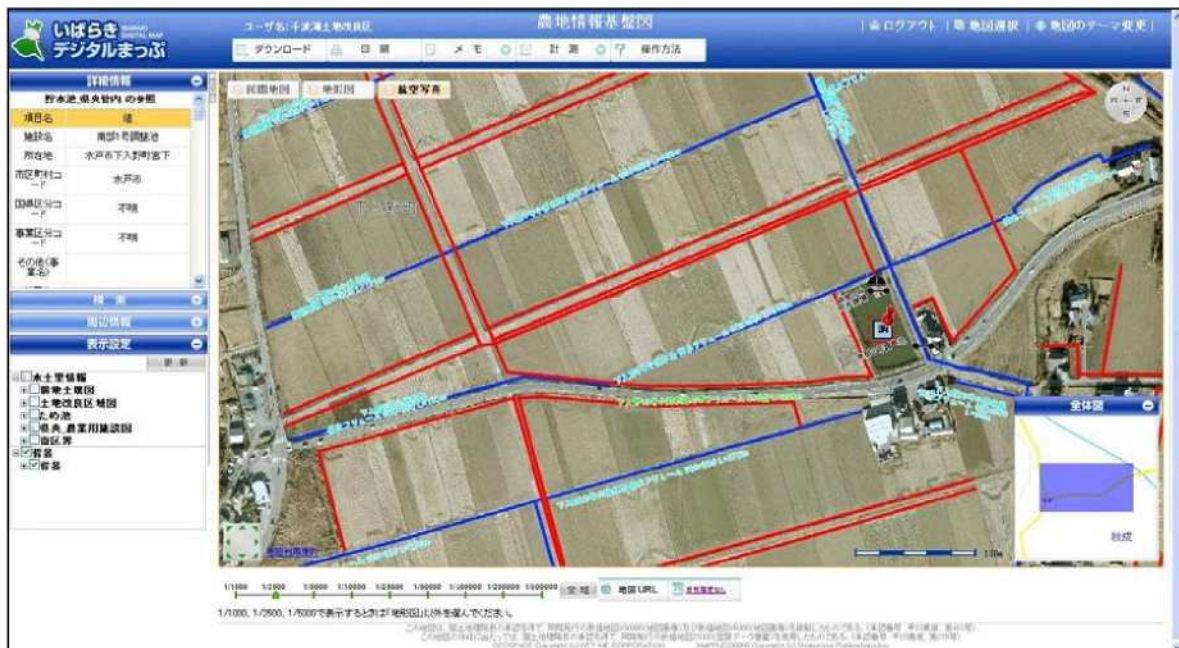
いばらき
デジタルまっぷ

ユーザ名:千波湖土地改良区

農地情報基盤図

ログアウト | 地図選択 | 地図のテーマ変更

ダウンロード | 印刷 | メモ | 計測 | 操作方法

詳細情報

野水池_県央管内 の全図

| 項目名 | 値 |
|---|---|
| 施設名 | 南部1号調整池 |
| 所在地 | 水戸市下入野町宮下 |
| 市区町村コード | 水戸市 |
| 国県区分コード | 不明 |
| 事業区分コード | 不明 |
| その他(事業名) | |

検索

周辺情報

表示設定

更新

水土里情報
農地土壌図
土地改良区域図
ため池
県央_農業用施設図
自区界
背景
背景

国土地図 | 地形図 | 航空写真

下入野町

全体図

1/1000 1/2500 1/5000 1/10000 1/25000 1/50000 1/100000 1/200000 1/500000 全域 地図URL

1/1000, 1/2500, 1/5000で表示するときは「地形図」に切り替えてください。

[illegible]